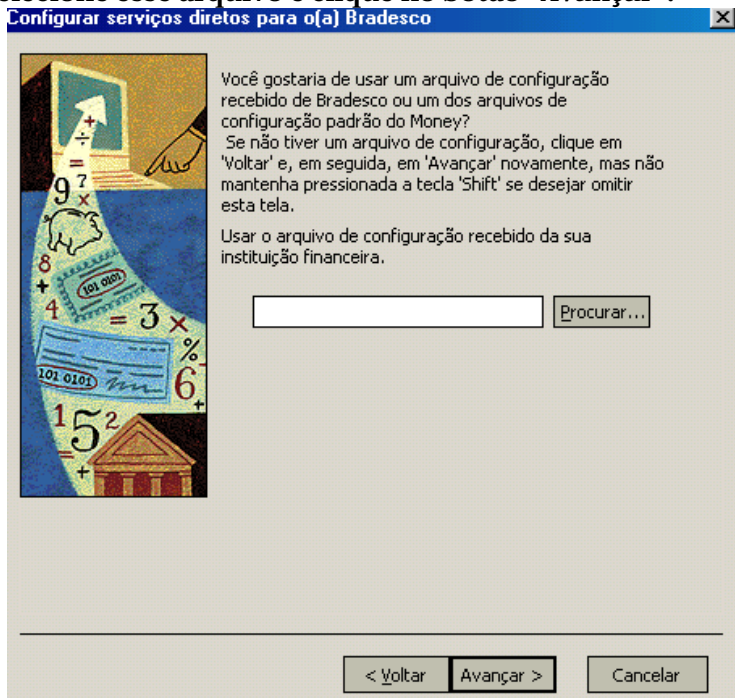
Configurar serviços diretos para o(a) Bradesco

Você gostaria de usar um arquivo de configuração recebido de Bradesco ou um dos arquivos de configuração padrão do Money?
Se não tiver um arquivo de configuração, clique em 'Voltar' e, em seguida, em 'Avançar' novamente, mas não mantenha pressionada a tecla 'Shift' se desejar omitir esta tela.

Usar o arquivo de configuração recebido da sua instituição financeira.

Procurar...

< Voltar | Avançar > | Cancelar